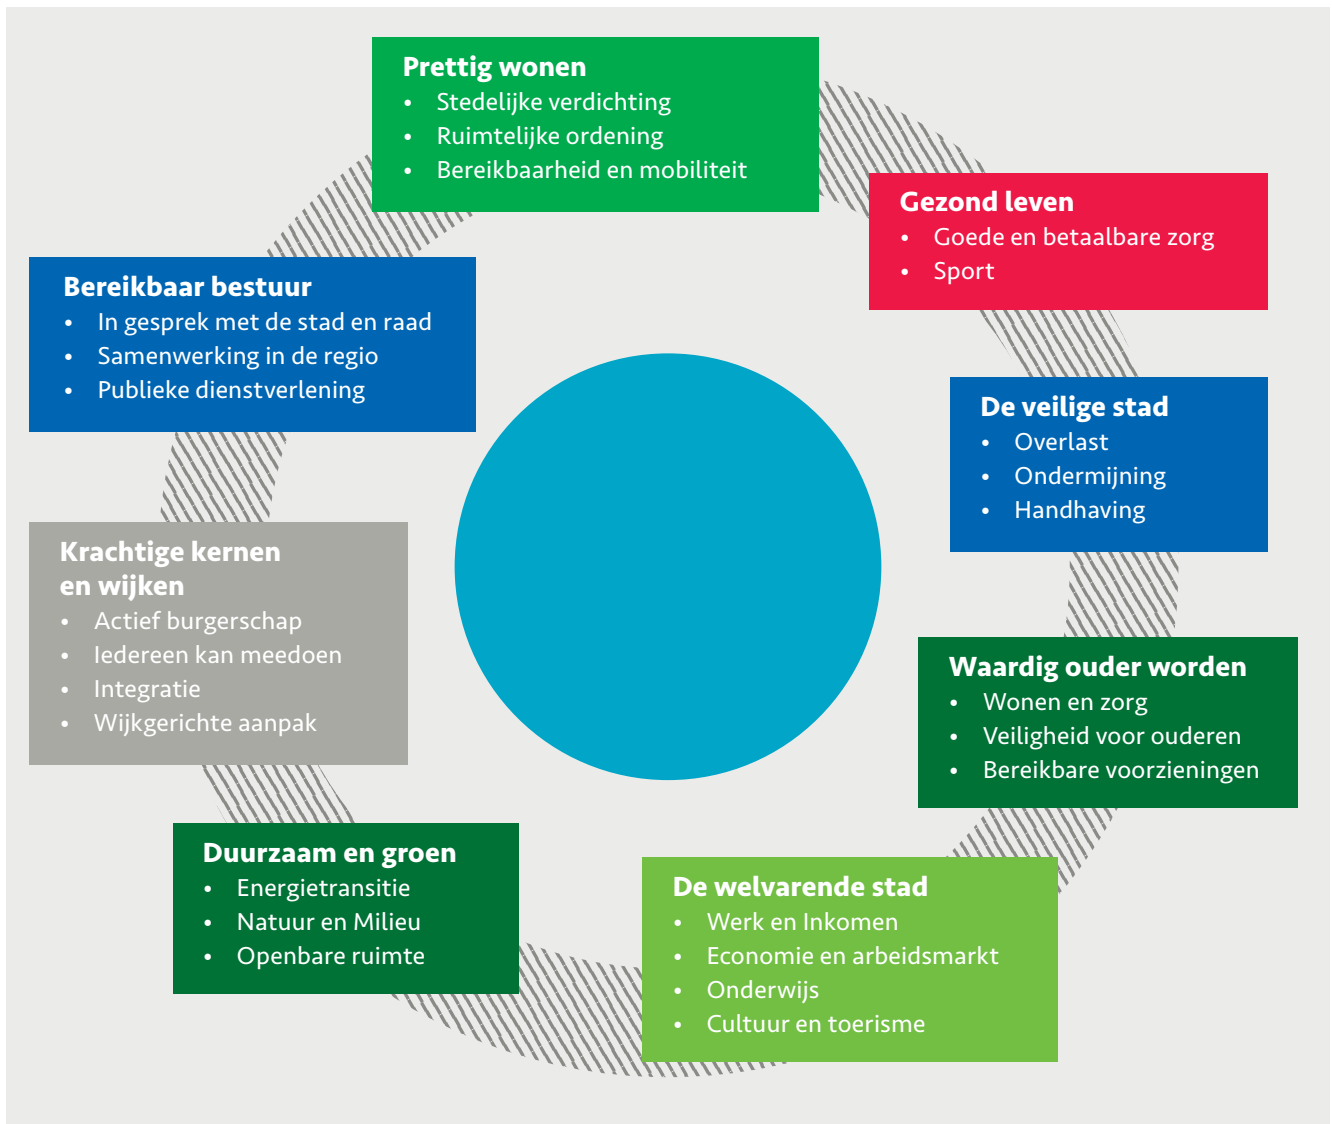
**Prettig wonen**
- Stedelijke verdichting
- Ruimtelijke ordening
- Bereikbaarheid en mobiliteit

**Gezond leven**
- Goede en betaalbare zorg
- Sport

**De veilige stad**
- Overlast
- Ondermijning
- Handhaving

**Waardig ouder worden**
- Wonen en zorg
- Veiligheid voor ouderen
- Bereikbare voorzieningen

**De welvarende stad**
- Werk en Inkomen
- Economie en arbeidsmarkt
- Onderwijs
- Cultuur en toerisme

**Duurzaam en groen**
- Energietransitie
- Natuur en Milieu
- Openbare ruimte

**Krachtige kernen en wijken**
- Actief burgerschap
- Iedereen kan meedoen
- Integratie
- Wijkgerichte aanpak

**Bereikbaar bestuur**
- In gesprek met de stad en raad
- Samenwerking in de regio
- Publieke dienstverlening